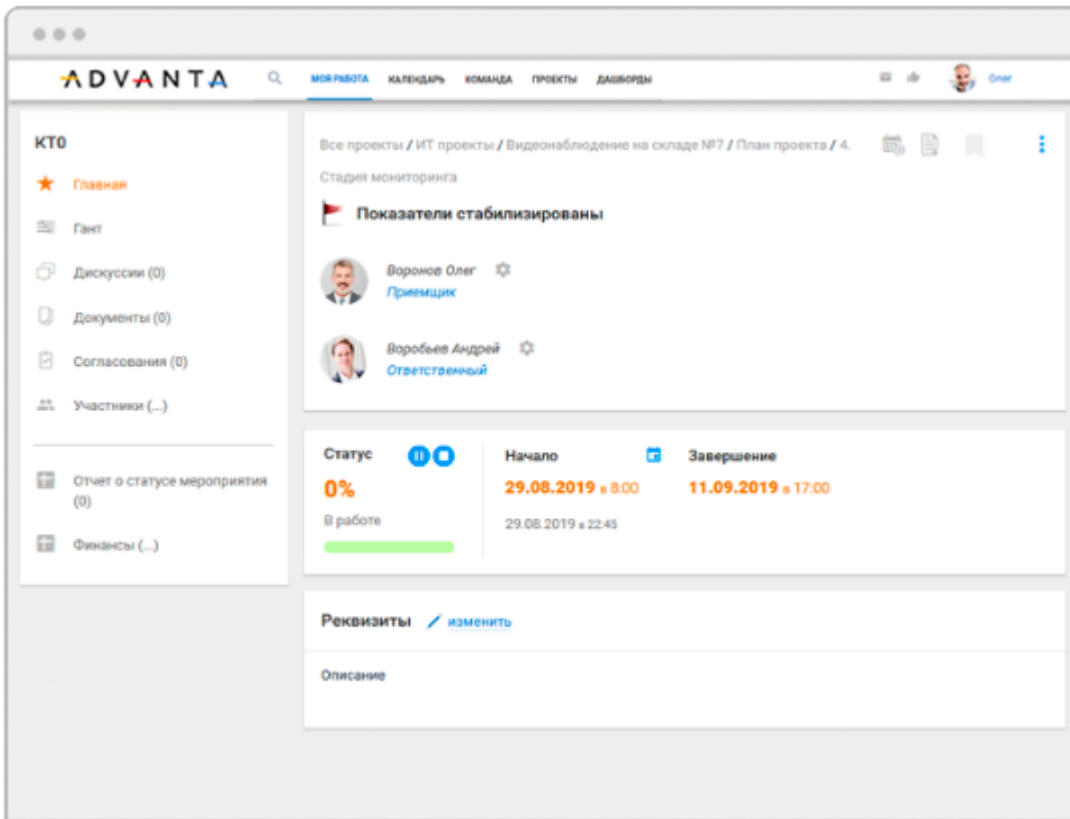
ADVANTA

МОЯ РАБОТА КАЛЕНДАРЬ КОМАНДА ПРОЕКТЫ ДАШБОРДЫ

Олег

КТ0

Главная

Гант

Дискуссии (0)

Документы (0)

Согласования (0)

Участники (...)

Отчет о статусе мероприятия (0)

Финансы (...)

Все проекты / ИТ проекты / Видеонаблюдение на складе №7 / План проекта / 4.

Стадия мониторинга

Показатели стабилизированы

Воронов Олег

Приемщик

Воробьев Андрей

Ответственный

Статус

0%

В работе

Начало

29.08.2019 в 8:00

29.08.2019 в 22:45

Завершение

11.09.2019 в 17:00

Реквизиты изменить

Описание